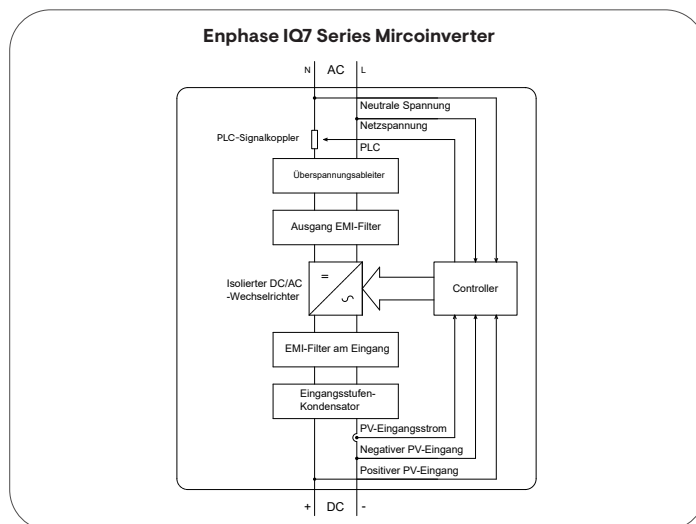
Enphase IQ7 Series Mircoinverter

N AC L

Neutrale Spannung

Netzspannung

PLC-Signalkoppler

PLC

Überspannungsableiter

Ausgang EMI-Filter

Isolierter DC/AC -Wechselrichter

=

~

Controller

EMI-Filter am Eingang

Eingangsstufen-Kondensator

PV-Eingangsstrom

Negativer PV-Eingang

Positiver PV-Eingang

+ DC -